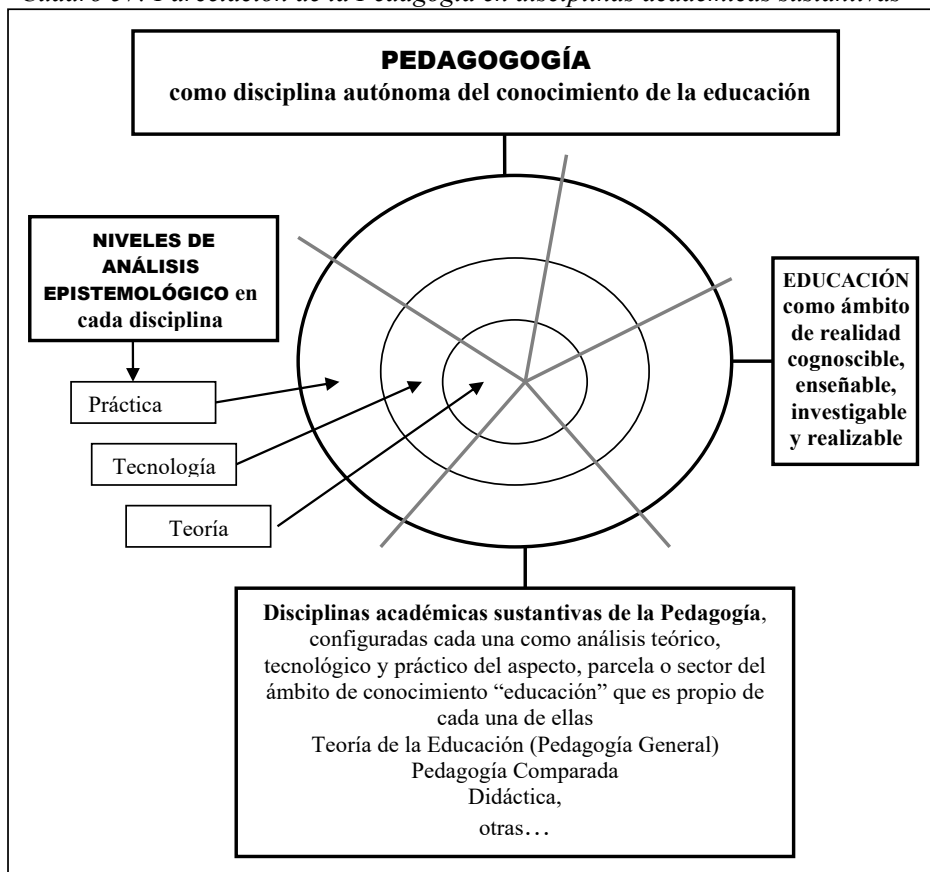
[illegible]: Parcelación de la Pedagogía en disciplinas académicas sustantivas

PEDAGOGOGÍA
como disciplina autónoma del conocimiento de la educación

NIVELES DE ANÁLISIS EPISTEMOLÓGICO en cada disciplina

Práctica

Tecnología

Teoría

EDUCACIÓN como ámbito de realidad cognoscible, enseñable, investigable y realizable

Disciplinas académicas sustantivas de la Pedagogía, configuradas cada una como análisis teórico, tecnológico y práctico del aspecto, parcela o sector del ámbito de conocimiento "educación" que es propio de cada una de ellas
Teoría de la Educación (Pedagogía General)
Pedagogía Comparada
Didáctica,
otras…